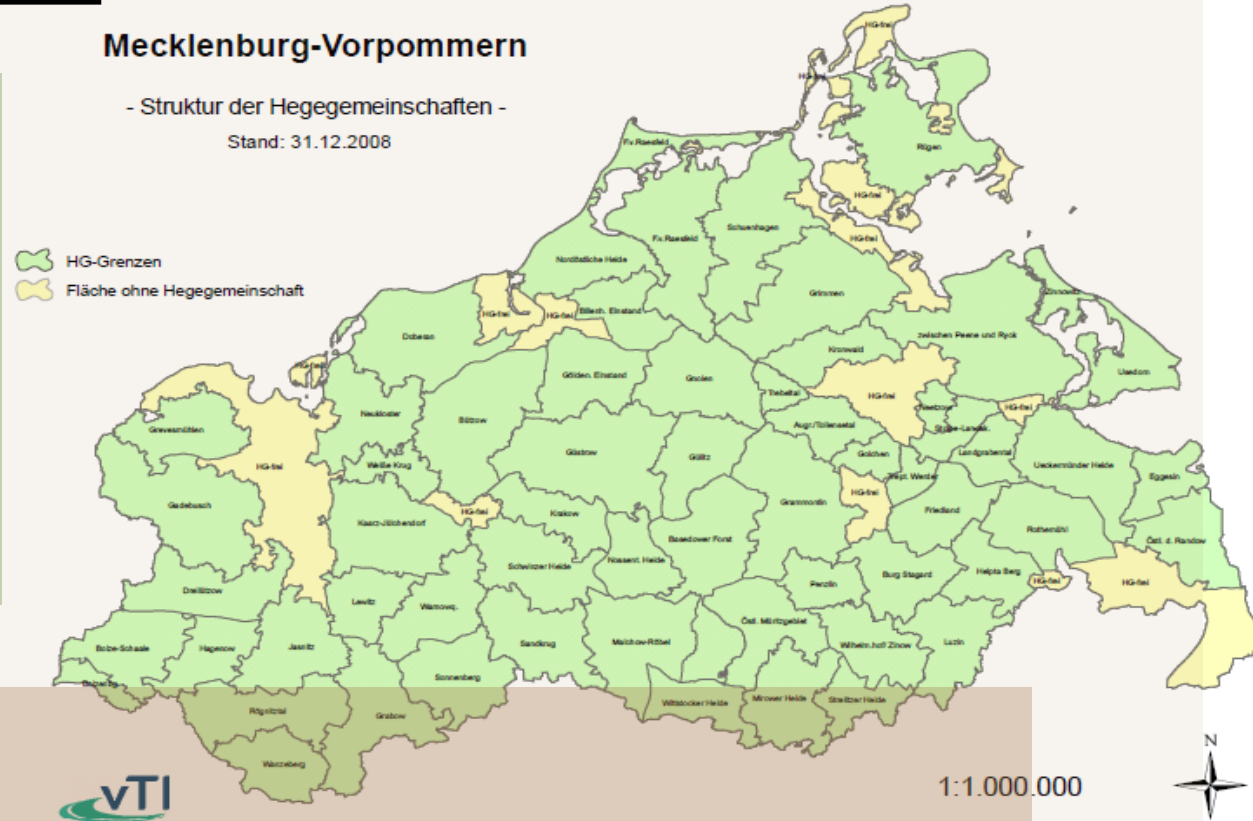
Mecklenburg-Vorpommern

- Struktur der Hegegemeinschaften -

Stand: 31.12.2008

HG-Grenzen

Fläche ohne Hegegemeinschaft

HG-frei

HG-frei

Rügen

Fv. Raesfeld

HG-frei

HG-frei

Schuenhagen

Fv. Raesfeld

Nordöstliche Heide

Grimmen

HG-frei

HG-frei

Billerb. Einstand

Doberan

zwischen Peene und Ryck

Usedom

HG-frei

Gülden. Einstand

Gnoien

Kronwald

HG-frei

Tiebeltal

Bützow

Neukloster

HG-frei

Grevesmühlen

HG-frei

Güstrow

Gültz

Augr./Tollensetal

Golchen

Landgrabental

Ueckermünder Heide

Eggesin

Weiße Krug

Gadebusch

HG-frei

Krakow

Grammentin

HG-frei

Friedland

Kaarz-Jülchendorf

Baasdower Forst

Rothemühl

Östl. d. Randow

Nossent. Heide

Schweizer Heide

Penzlin

Burg Stagard

Helpte Berg

HG-frei

HG-frei

Dreilützow

Lewitz

Warnowq.

Sandkrug

Malchow-Röbel

Östl. Müritzgebiet

Wilhelm.hof Zinow

Lozin

Boibe-Schaale

Hagenow

Jasnitz

Sonnenberg

Rögnitztal

Grabow

Wittstocker Heide

Mirower Heide

Strelitzer Heide

Warzeberg

vTI

1:1.000.000

N